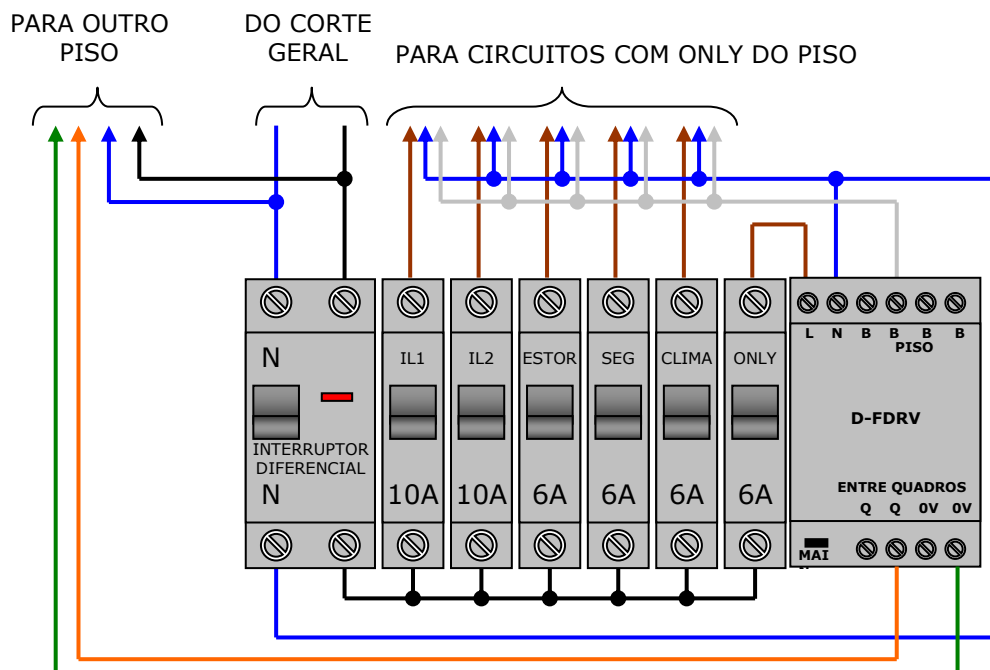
PARA OUTRO PISO

DO CORTE GERAL

PARA CIRCUITOS COM ONLY DO PISO

N

INTERRUPTOR DIFERENCIAL

N

IL1

10A

IL2

10A

ESTOR

6A

SEG

6A

CLIMA

6A

ONLY

6A

L N B B B B
PISO

D-FDRV

ENTRE QUADROS
Q Q 0V 0V

MAI